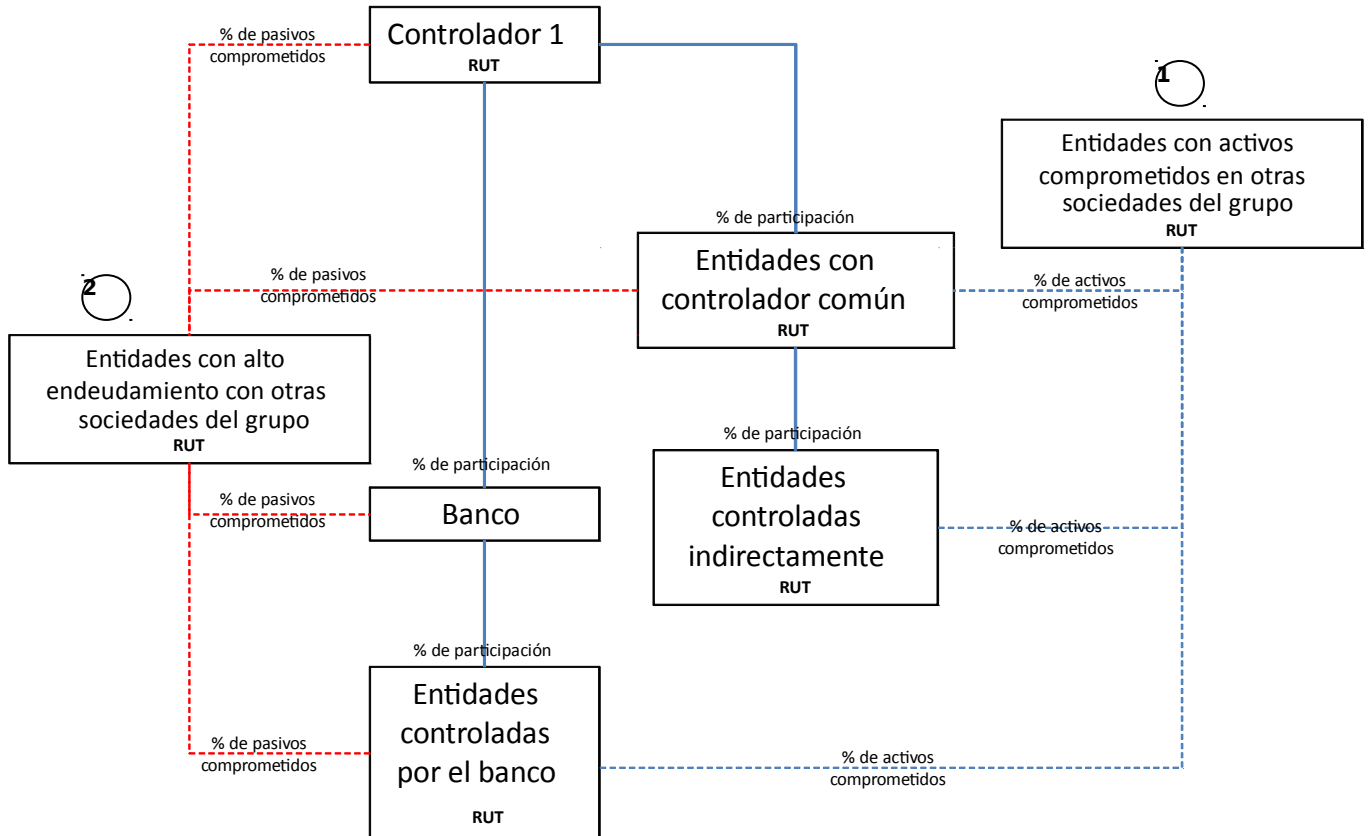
% de pasivos comprometidos

Controlador 1
RUT

1

Entidades con activos comprometidos en otras sociedades del grupo
RUT

% de participación

Entidades con controlador común
RUT

2

% de pasivos comprometidos

% de activos comprometidos

Entidades con alto endeudamiento con otras sociedades del grupo
RUT

% de participación

Entidades controladas indirectamente
RUT

% de participación

% de pasivos comprometidos

Banco

% de activos comprometidos

% de participación

Entidades controladas por el banco
RUT

% de pasivos comprometidos

% de activos comprometidos